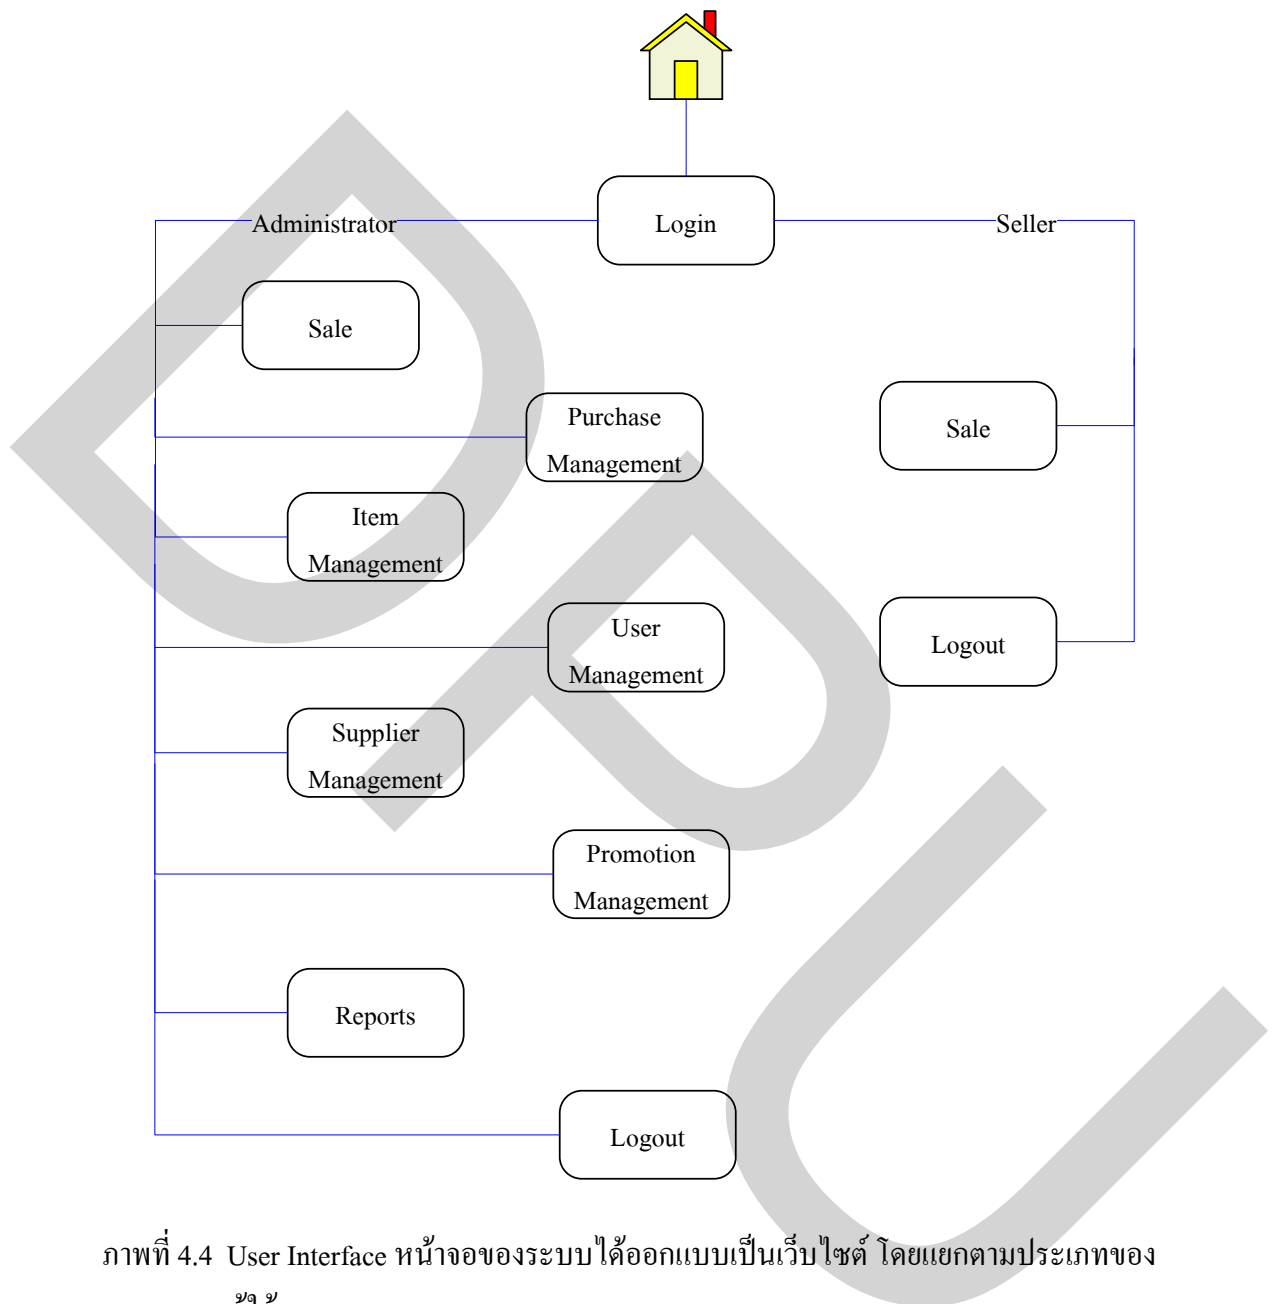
Login

Administrator

Seller

Sale

Purchase Management

Sale

Item Management

User Management

Logout

Supplier Management

Promotion Management

Reports

Logout

ภาพที่ 4.4 User Interface หน้าจอของระบบได้ออกแบบเป็นเว็บไซต์ โดยแยกตามประเภทของ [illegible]